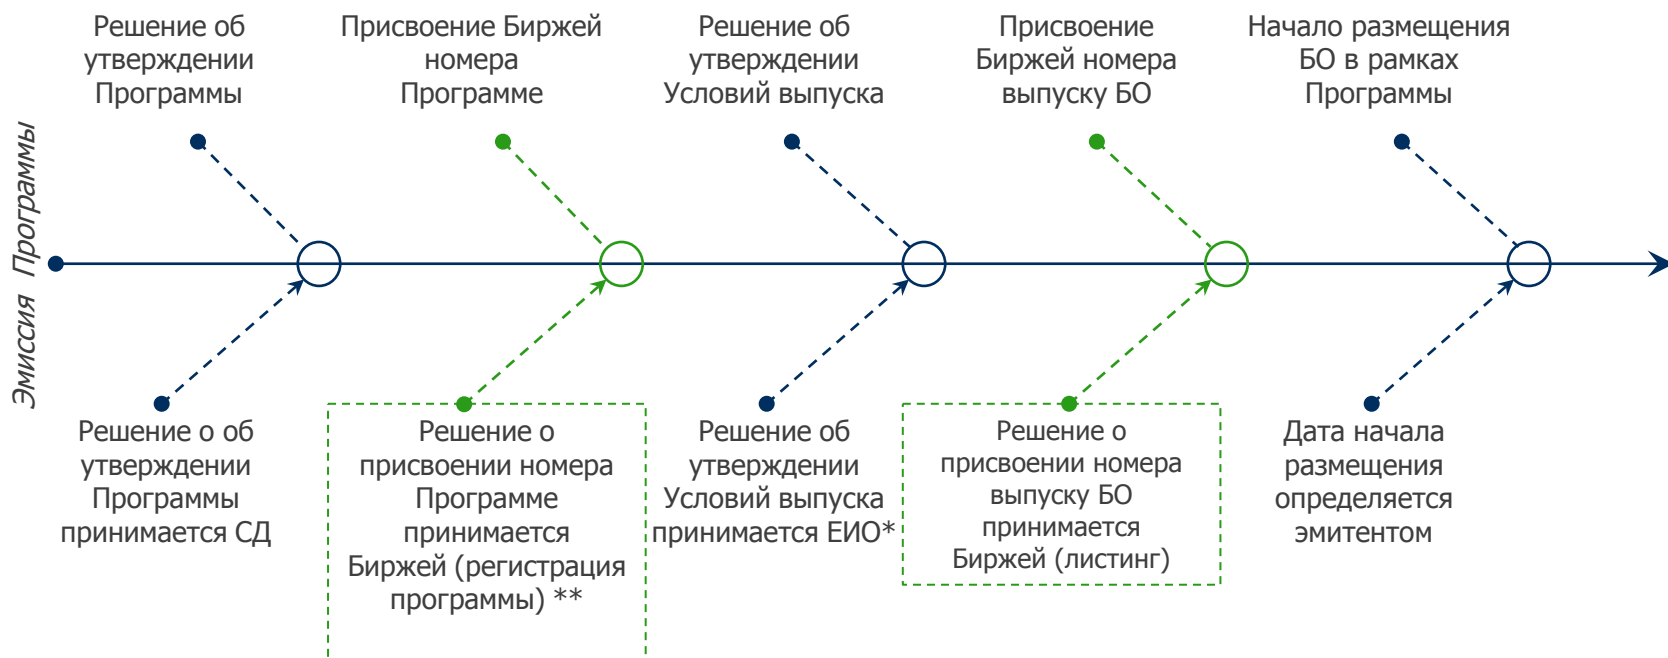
Эмиссия Программы

Решение об утверждении Программы

Присвоение Биржей номера Программе

Решение об утверждении Условий выпуска

Присвоение Биржей номера выпуску БО

Начало размещения БО в рамках Программы

Решение о об утверждении Программы принимается СД

Решение о присвоении номера Программе принимается Биржей (регистрация программы) **

Решение об утверждении Условий выпуска принимается ЕИО*

Решение о присвоении номера выпуску БО принимается Биржей (листинг)

Дата начала размещения определяется эмитентом